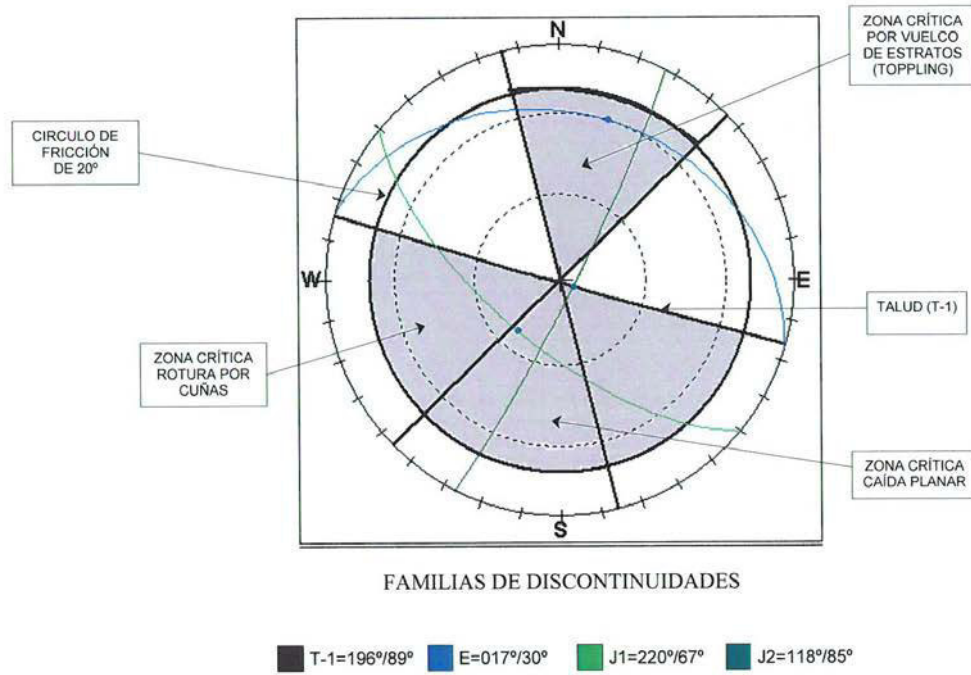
N

ZONA CRÍTICA POR VUELCO DE ESTRATOS (TOPPLING)

CIRCULO DE FRICCIÓN DE 20º

W

E

TALUD (T-1)

ZONA CRÍTICA ROTURA POR CUÑAS

ZONA CRÍTICA CAÍDA PLANAR

S

FAMILIAS DE DISCONTINUIDADES

T-1=196º/89º E=017º/30º J1=220º/67º J2=118º/85º